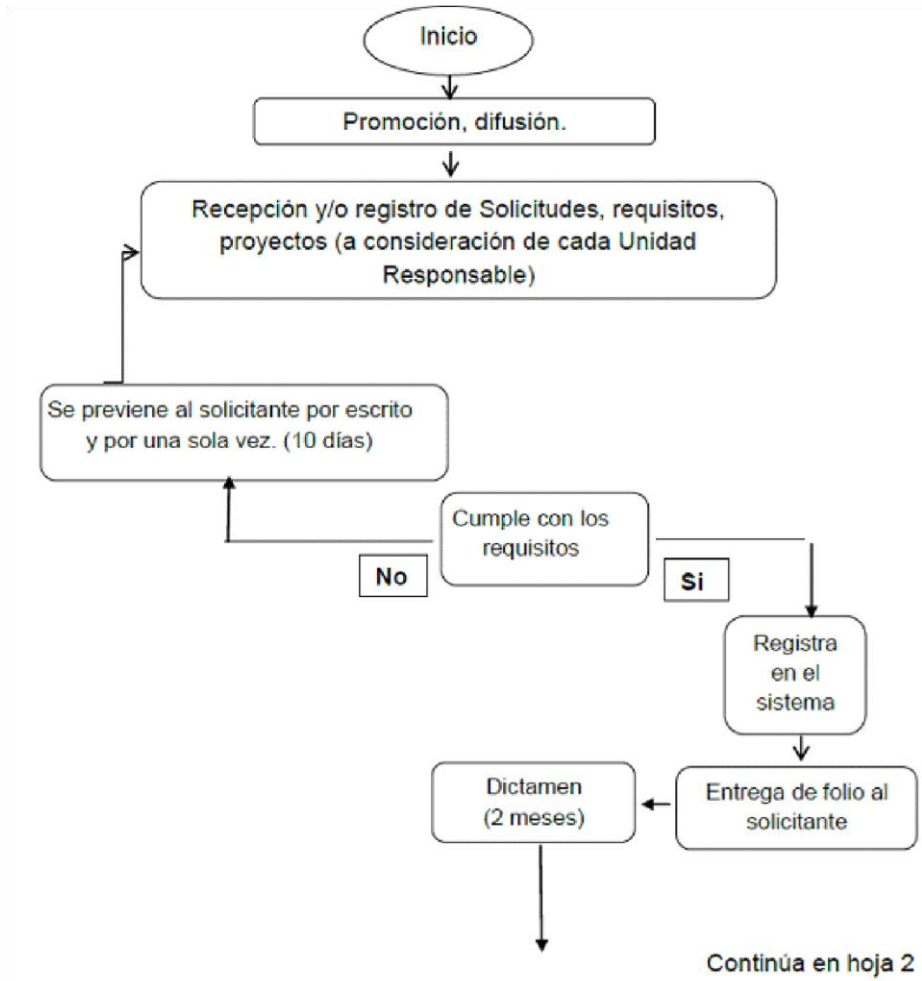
Inicio

Promoción, difusión.

Recepción y/o registro de Solicitudes, requisitos, proyectos (a consideración de cada Unidad Responsable)

Se previene al solicitante por escrito y por una sola vez. (10 días)

Cumple con los requisitos

No

Si

Registra en el sistema

Dictamen (2 meses)

Entrega de folio al solicitante

Continúa en hoja 2